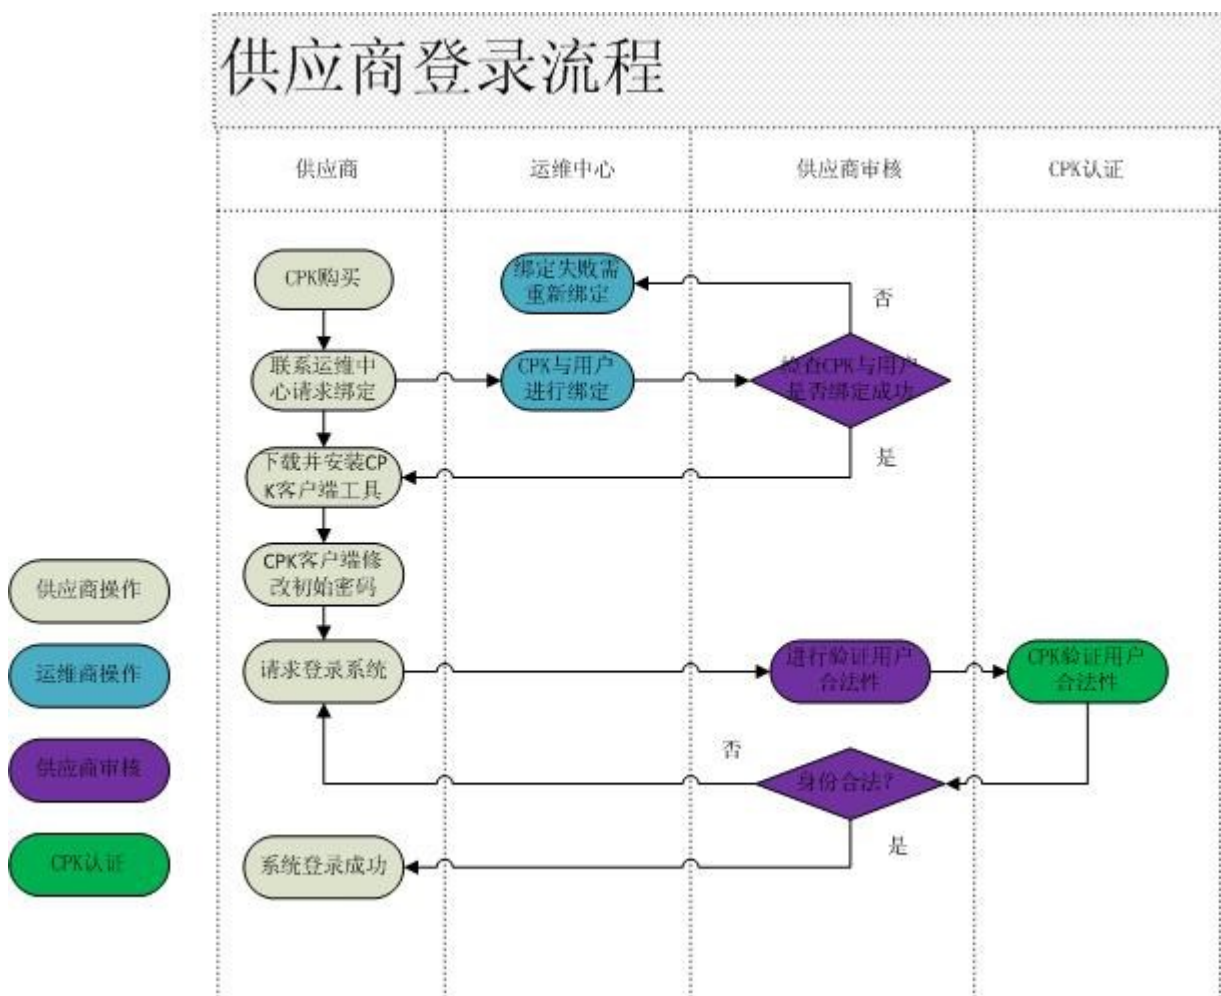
供应商登录流程

| 供应商 | 运维中心 | 供应商审核 | CPK认证 |
|---|---|---|---|

CPK购买

绑定失败需重新绑定

否

联系运维中心请求绑定

CPK与用户进行绑定

检查CPK与用户是否绑定成功

是

下载并安装CPK客户端工具

CPK客户端修改初始密码

请求登录系统

进行验证用户合法性

CPK验证用户合法性

否

身份合法?

是

系统登录成功

供应商操作

运维商操作

供应商审核

CPK认证